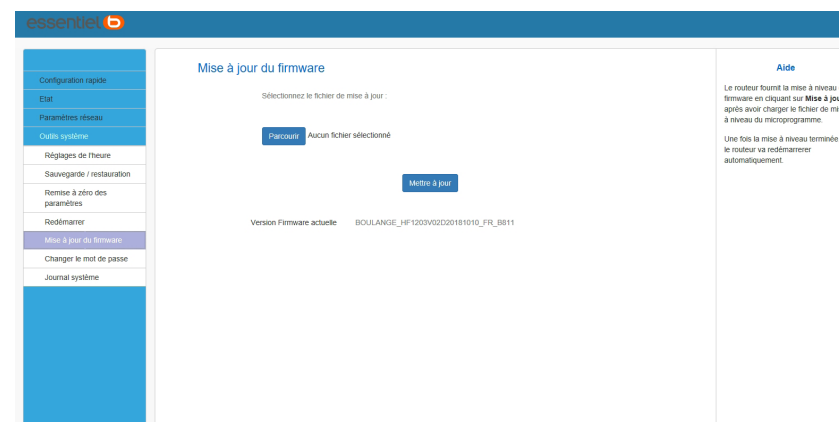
essentiel b

Configuration rapide
Etat
Paramètres réseau
Outils système
Réglages de l'heure
Sauvegarde / restauration
Remise à zéro des paramètres
Redémarrer
Mise à jour du firmware
Changer le mot de passe
Journal système

Mise à jour du firmware

Sélectionnez le fichier de mise à jour :

Parcourir Aucun fichier sélectionné

Mettre à jour

Version Firmware actuelle BOULANGE_HF1203V02D20181010_FR_B811

Aide

Le routeur fournit la mise à niveau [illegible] firmware en cliquant sur Mise à jou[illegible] après avoir charger le fichier de mi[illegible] à niveau du microprogramme.

Une fois la mise à niveau terminée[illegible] le routeur va redémarrerer automatiquement.